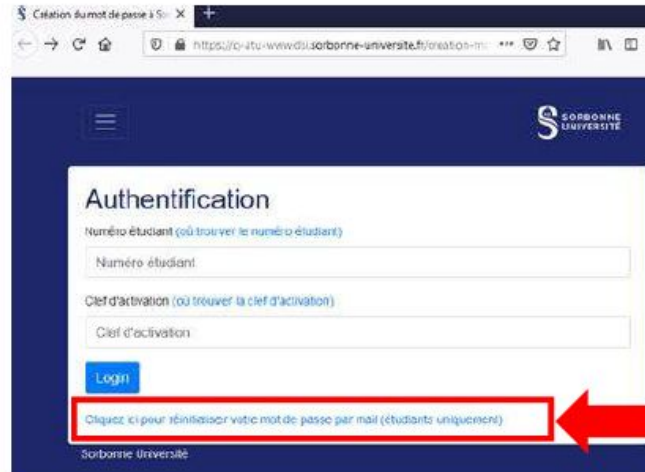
Création du mot de passe à So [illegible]

https://c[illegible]-etu-wwwdsi.sorbonne-universite.fr/creation-m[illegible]

SORBONNE UNIVERSITÉ

Authentification

Numéro étudiant (où trouver le numéro étudiant)

Numéro étudiant

Clef d'activation (où trouver la clef d'activation)

Clef d'activation

Login

Cliquez ici pour réinitialiser votre mot de passe par mail (étudiants uniquement)

Sorbonne Université